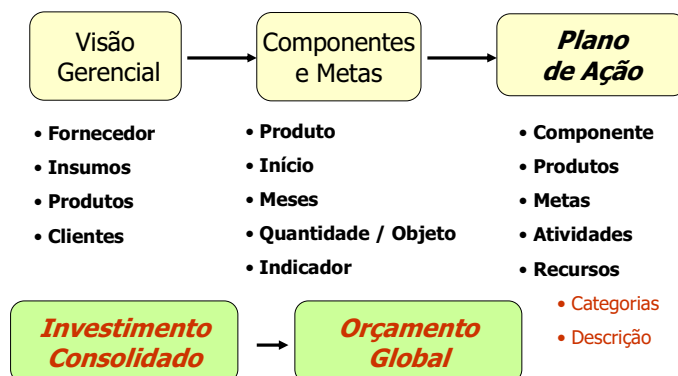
Visão Gerencial

• Fornecedor
• Insumos
• Produtos
• Clientes

Componentes e Metas

• Produto
• Início
• Meses
• Quantidade / Objeto
• Indicador

Plano de Ação

• Componente
• Produtos
• Metas
• Atividades
• Recursos
• Categorias
• Descrição

Investimento Consolidado

Orçamento Global